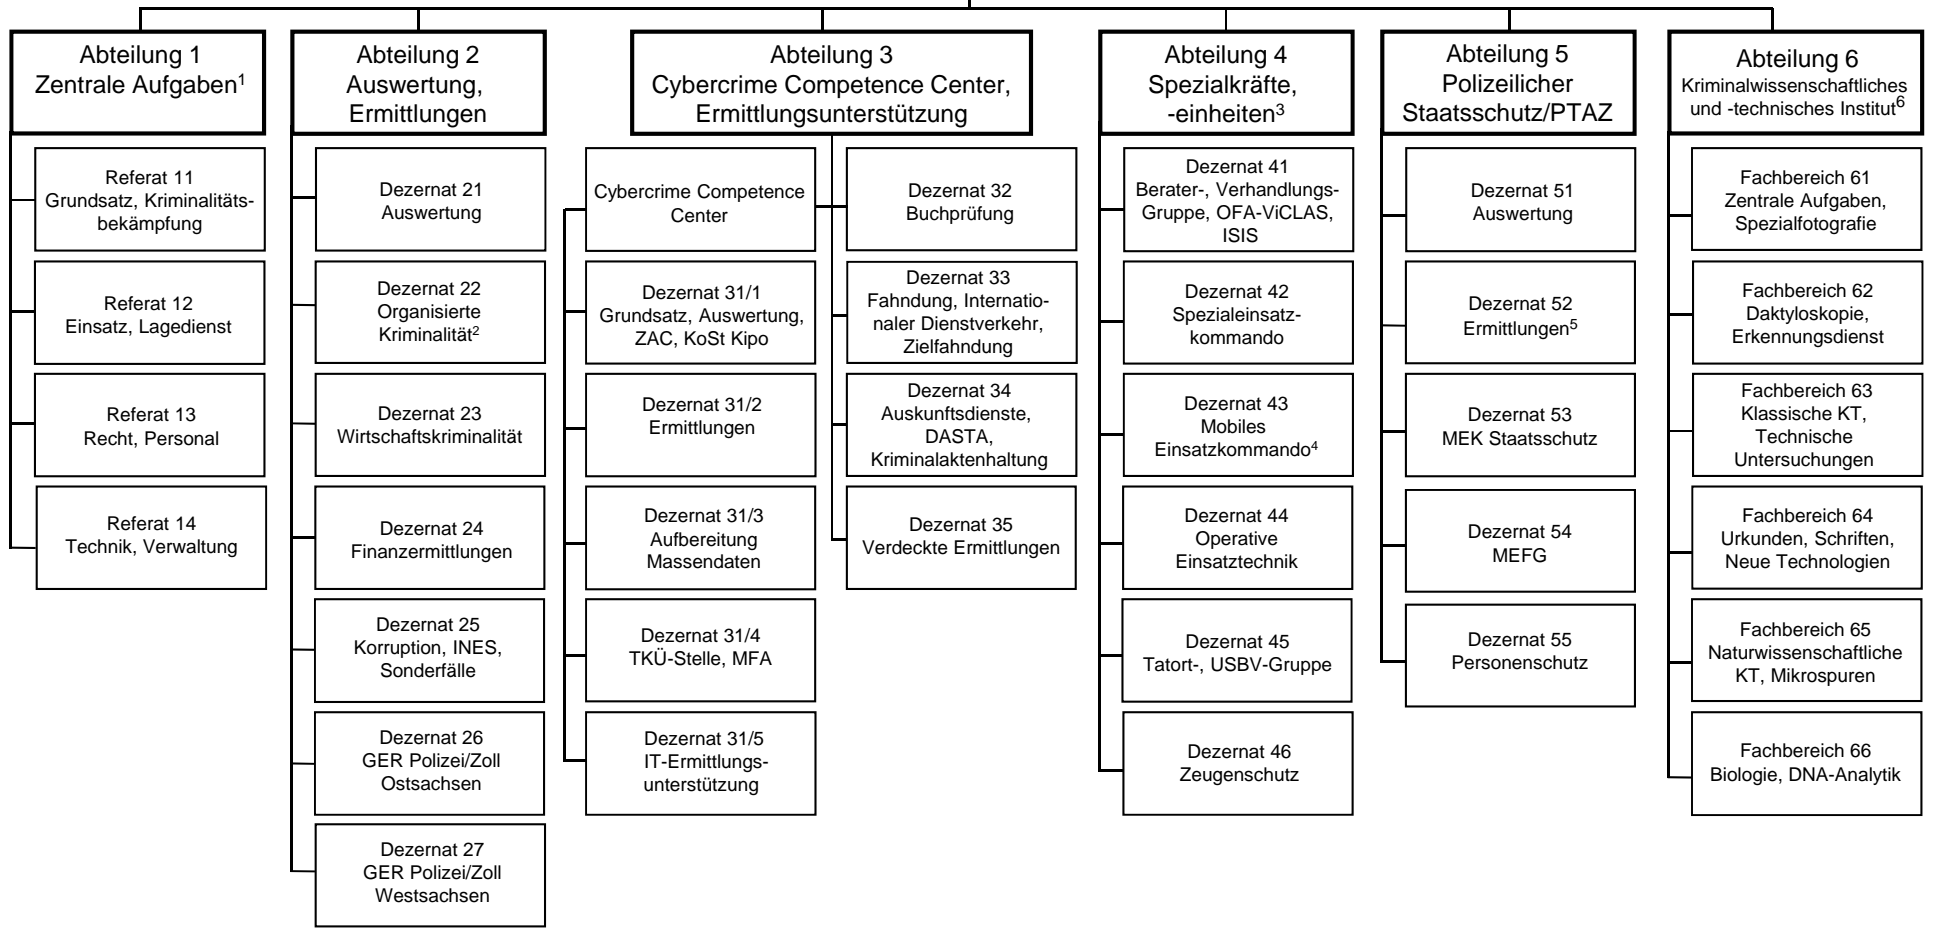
Abteilung 1
Zentrale Aufgaben$^1$

Referat 11
Grundsatz, Kriminalitätsbekämpfung

Referat 12
Einsatz, Lagedienst

Referat 13
Recht, Personal

Referat 14
Technik, Verwaltung

Abteilung 2
Auswertung, Ermittlungen

Dezernat 21
Auswertung

Dezernat 22
Organisierte Kriminalität$^2$

Dezernat 23
Wirtschaftskriminalität

Dezernat 24
Finanzermittlungen

Dezernat 25
Korruption, INES, Sonderfälle

Dezernat 26
GER Polizei/Zoll Ostsachsen

Dezernat 27
GER Polizei/Zoll Westsachsen

Abteilung 3
Cybercrime Competence Center, Ermittlungsunterstützung

Cybercrime Competence Center

Dezernat 31/1
Grundsatz, Auswertung, ZAC, KoSt Kipo

Dezernat 31/2
Ermittlungen

Dezernat 31/3
Aufbereitung Massendaten

Dezernat 31/4
TKÜ-Stelle, MFA

Dezernat 31/5
IT-Ermittlungsunterstützung

Dezernat 32
Buchprüfung

Dezernat 33
Fahndung, Internationaler Dienstverkehr, Zielfahndung

Dezernat 34
Auskunftsdienste, DASTA, Kriminalaktenhaltung

Dezernat 35
Verdeckte Ermittlungen

Abteilung 4
Spezialkräfte, -einheiten$^3$

Dezernat 41
Berater-, Verhandlungs-Gruppe, OFA-ViCLAS, ISIS

Dezernat 42
Spezialeinsatzkommando

Dezernat 43
Mobiles Einsatzkommando$^4$

Dezernat 44
Operative Einsatztechnik

Dezernat 45
Tatort-, USBV-Gruppe

Dezernat 46
Zeugenschutz

Abteilung 5
Polizeilicher Staatsschutz/PTAZ

Dezernat 51
Auswertung

Dezernat 52
Ermittlungen$^5$

Dezernat 53
MEK Staatsschutz

Dezernat 54
MEFG

Dezernat 55
Personenschutz

Abteilung 6
Kriminalwissenschaftliches und -technisches Institut$^6$

Fachbereich 61
Zentrale Aufgaben, Spezialfotografie

Fachbereich 62
Daktyloskopie, Erkennungsdienst

Fachbereich 63
Klassische KT, Technische Untersuchungen

Fachbereich 64
Urkunden, Schriften, Neue Technologien

Fachbereich 65
Naturwissenschaftliche KT, Mikrospuren

Fachbereich 66
Biologie, DNA-Analytik